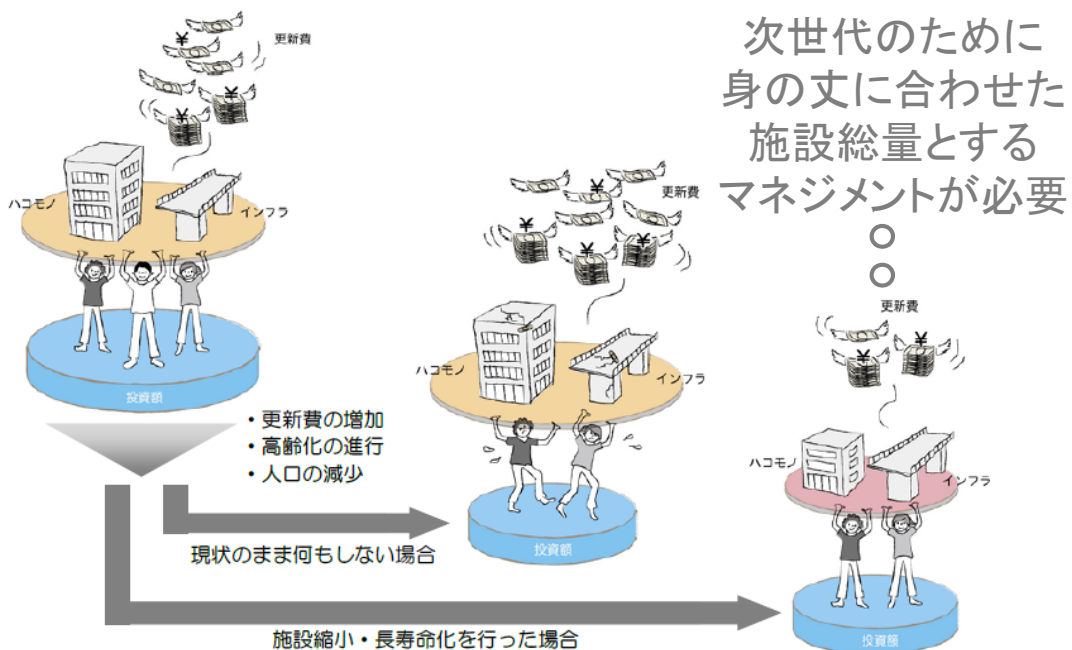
次世代のために
身の丈に合わせた
施設総量とする
マネジメントが必要

更新費
ハコモノ
インフラ
投資額

・更新費の増加
・高齢化の進行
・人口の減少

更新費
ハコモノ
インフラ
投資額

現状のまま何もしない場合

更新費
ハコモノ
インフラ
投資額

施設縮小・長寿命化を行った場合